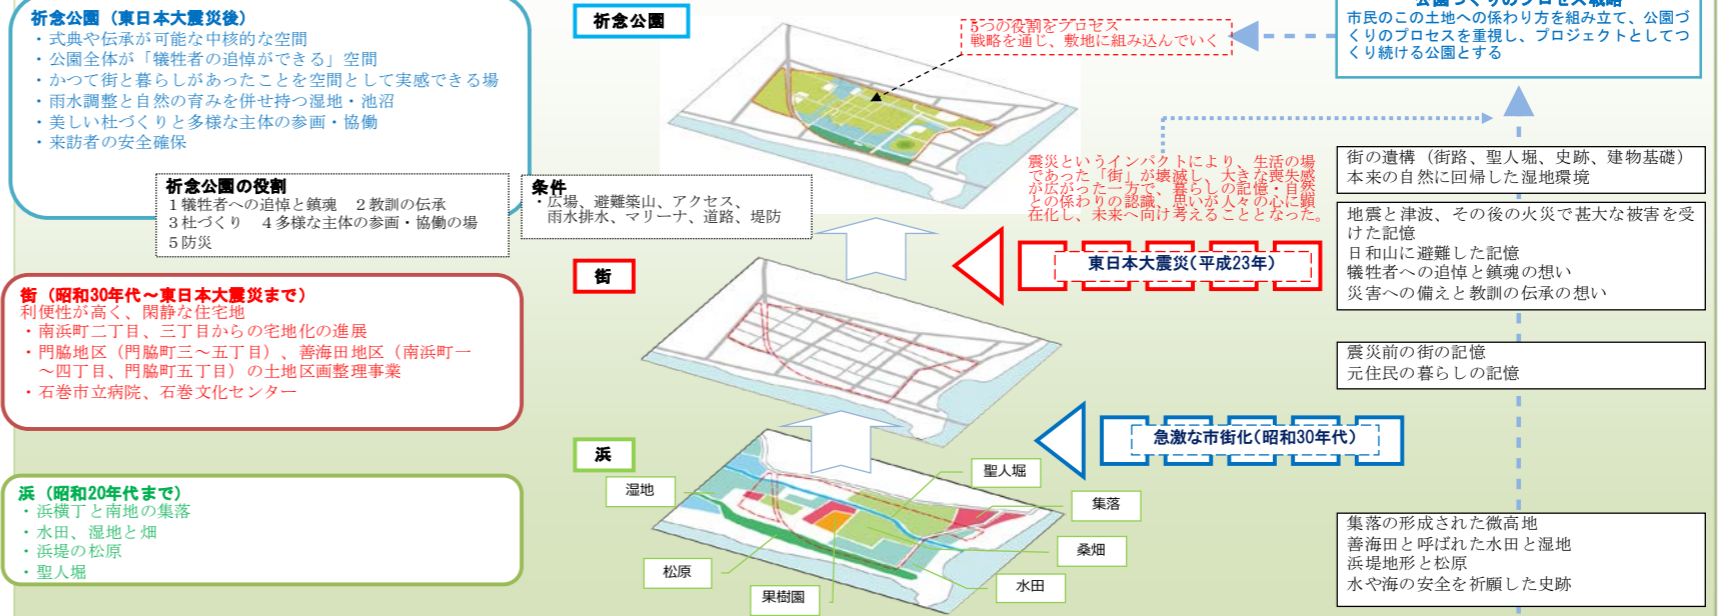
祈念公園（東日本大震災後）
・式典や伝承が可能な中核的な空間
・公園全体が「犠牲者の追悼ができる」空間
・かつて街と暮らしがあったことを空間として実感できる場
・雨水調整と自然の育みを併せ持つ湿地・池沼
・美しい杜づくりと多様な主体の参画・協働
・来訪者の安全確保

祈念公園の役割
１犠牲者への追悼と鎮魂　２教訓の伝承
３杜づくり　４多様な主体の参画・協働の場
５防災

条件
・広場、避難築山、アクセス、雨水排水、マリーナ、道路、堤防

街（昭和30年代～東日本大震災まで）
利便性が高く、閑静な住宅地
・南浜町二丁目、三丁目からの宅地化の進展
・門脇地区（門脇町三～五丁目）、善海田地区（南浜町一～四丁目、門脇町五丁目）の土地区画整理事業
・石巻市立病院、石巻文化センター

浜（昭和20年代まで）
・浜横丁と南地の集落
・水田、湿地と畑
・浜堤の松原
・聖人堀

祈念公園

５つの役割をプロセス戦略を通じ、敷地に組み込んでいく

街

浜

湿地
聖人堀
集落
桑畑
松原
水田
果樹園

震災というインパクトにより、生活の場であった「街」が壊滅し、大きな喪失感が広がった一方で、暮らしの記憶・自然との係わりの認識、思いが人々の心に顕在化し、未来へ向け考えることとなった。

東日本大震災（平成23年）

急激な市街化（昭和30年代）

公園づくりのプロセス戦略
市民のこの土地への係わり方を組み立て、公園づくりのプロセスを重視し、プロジェクトとしてつくり続ける公園とする

街の遺構（街路、聖人堀、史跡、建物基礎）
本来の自然に回帰した湿地環境

地震と津波、その後の火災で甚大な被害を受けた記憶
日和山に避難した記憶
犠牲者への追悼と鎮魂の想い
災害への備えと教訓の伝承の想い

震災前の街の記憶
元住民の暮らしの記憶

集落の形成された微高地
善海田と呼ばれた水田と湿地
浜堤地形と松原
水や海の安全を祈願した史跡